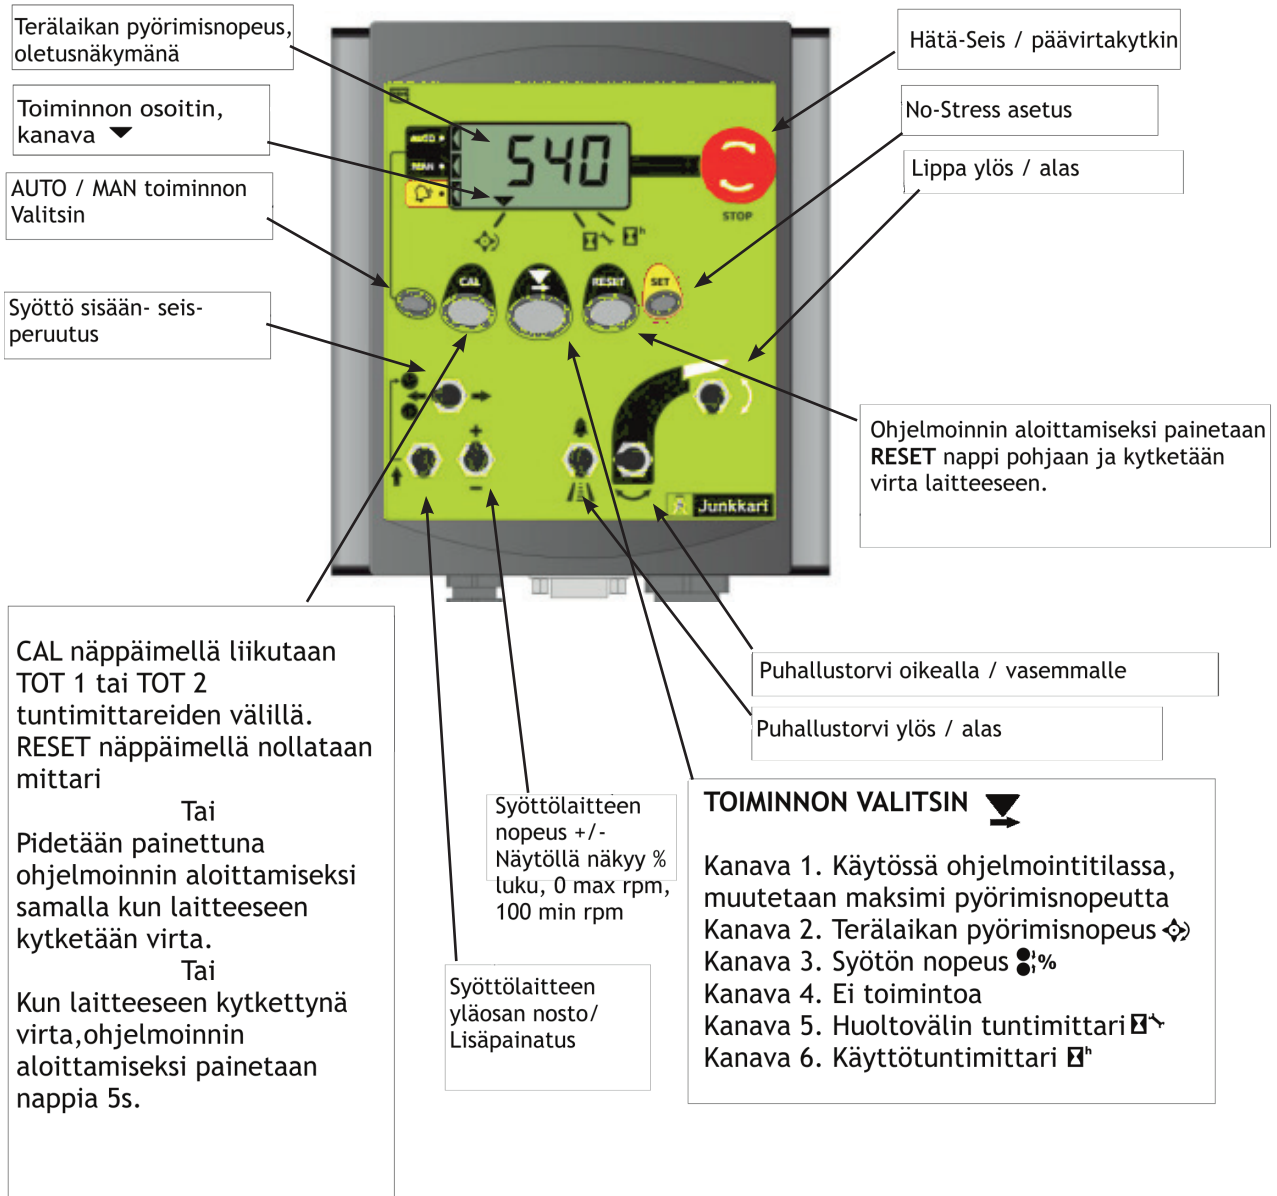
Terälaikan pyörimisnopeus, oletusnäkymänä

Toiminnon osoitin, kanava

AUTO / MAN toiminnon Valitsin

Syöttö sisään- seis-peruutus

Hätä-Seis / päävirtakytkin

No-Stress asetus

Lippa ylös / alas

540

AUTO
MAN
STOP
CAL
RESET
SET
Junkkari

Ohjelmoinnin aloittamiseksi painetaan **RESET** nappi pohjaan ja kytketään virta laitteeseen.

CAL näppäimellä liikutaan TOT 1 tai TOT 2 tuntimittareiden välillä. RESET näppäimellä nollataan mittari
Tai
Pidetään painettuna ohjelmoinnin aloittamiseksi samalla kun laitteeseen kytketään virta.
Tai
Kun laitteeseen kytkettynä virta,ohjelmoinnin aloittamiseksi painetaan nappia 5s.

Syöttölaitteen nopeus +/- Näytöllä näkyy % luku, 0 max rpm, 100 min rpm

Syöttölaitteen yläosan nosto/ Lisäpainatus

Puhallustorvi oikealla / vasemmalle

Puhallustorvi ylös / alas

TOIMINNON VALITSIN

Kanava 1. Käytössä ohjelmointitilassa, muutetaan maksimi pyörimisnopeutta
Kanava 2. Terälaikan pyörimisnopeus
Kanava 3. Syötön nopeus %
Kanava 4. Ei toimintoa
Kanava 5. Huoltovälin tuntimittari
Kanava 6. Käyttötuntimittari